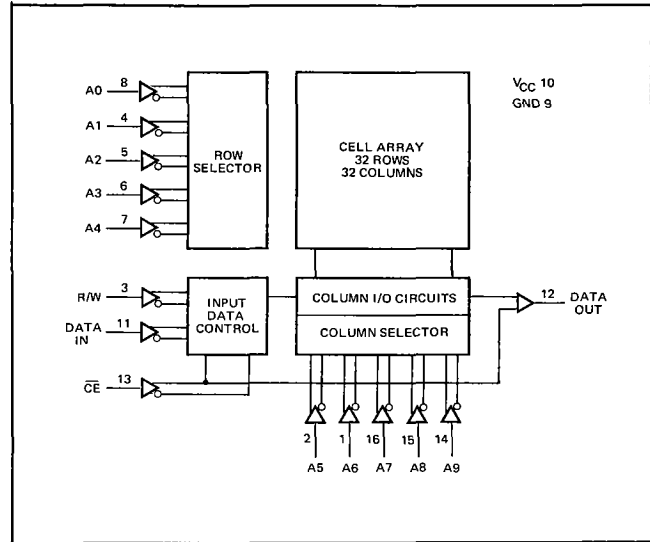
A0 8
A1 4
A2 5
A3 6
A4 7

ROW SELECTOR

CELL ARRAY
32 ROWS
32 COLUMNS

$V_{CC}$ 10
GND 9

R/W 3
DATA IN 11
$\overline{CE}$ 13

INPUT DATA CONTROL

COLUMN I/O CIRCUITS
COLUMN SELECTOR

12 DATA OUT

2 A5
1 A6
16 A7
15 A8
14 A9